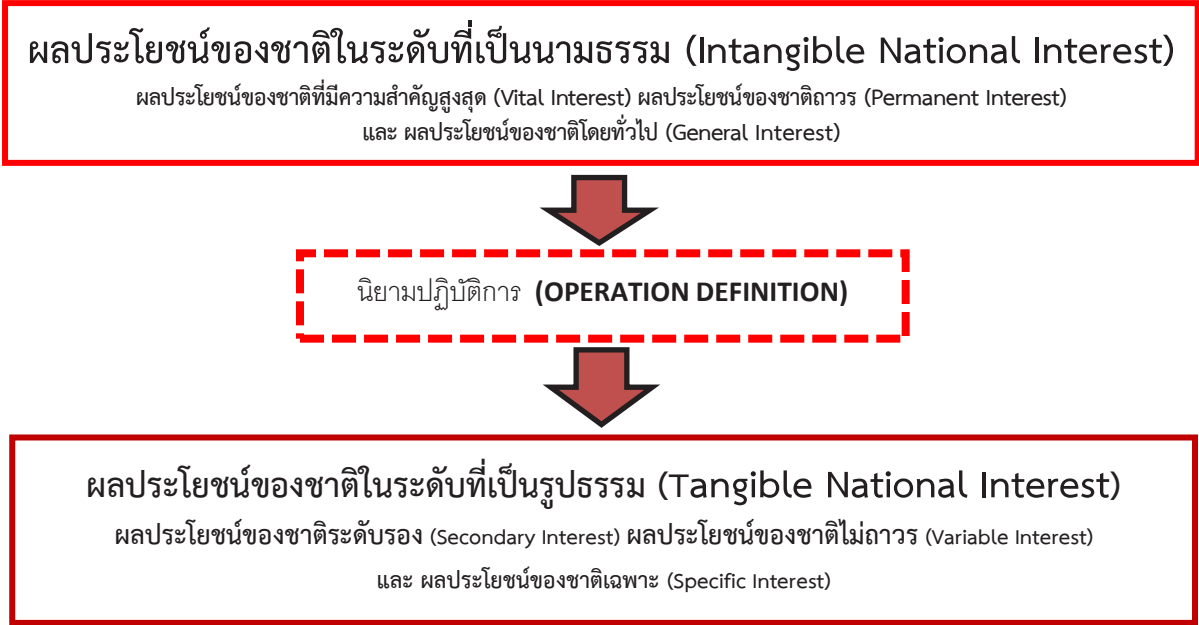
ผลประโยชน์ของชาติในระดับที่เป็นนามธรรม (Intangible National Interest)

ผลประโยชน์ของชาติที่มีความสำคัญสูงสุด (Vital Interest) ผลประโยชน์ของชาติถาวร (Permanent Interest) และ ผลประโยชน์ของชาติโดยทั่วไป (General Interest)

นิยามปฏิบัติการ (OPERATION DEFINITION)

ผลประโยชน์ของชาติในระดับที่เป็นรูปธรรม (Tangible National Interest)

ผลประโยชน์ของชาติระดับรอง (Secondary Interest) ผลประโยชน์ของชาติไม่ถาวร (Variable Interest) และ ผลประโยชน์ของชาติเฉพาะ (Specific Interest)